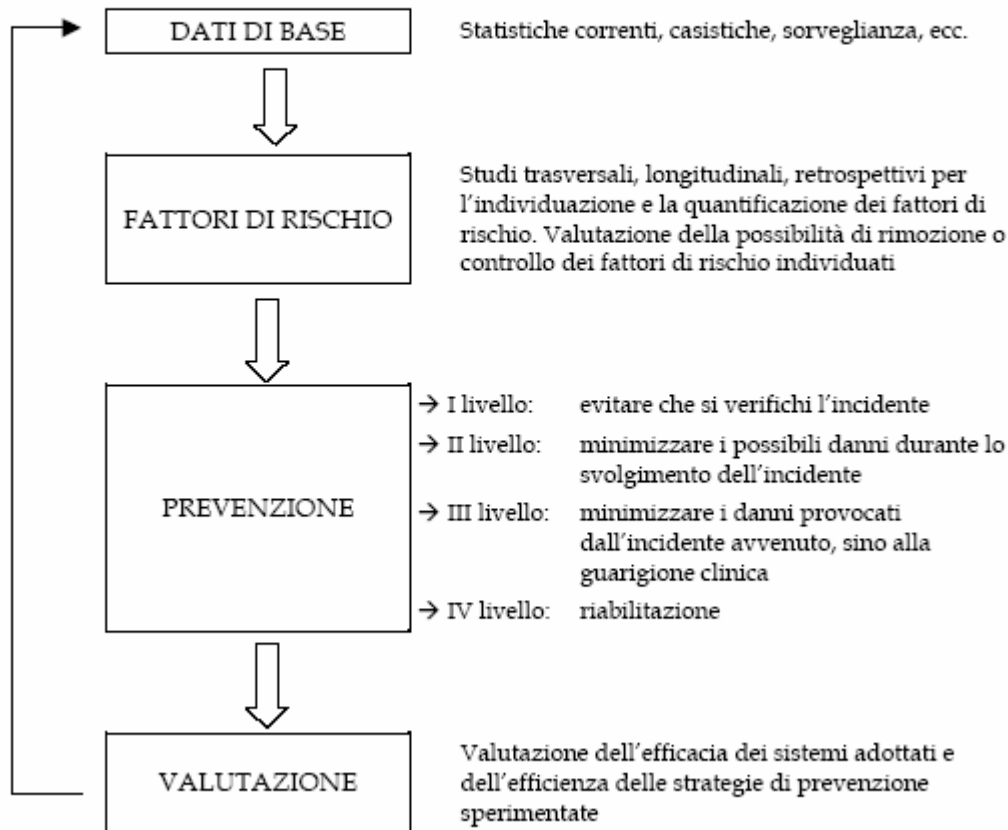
DATI DI BASE

Statistiche correnti, casistiche, sorveglianza, ecc.

FATTORI DI RISCHIO

Studi trasversali, longitudinali, retrospettivi per l'individuazione e la quantificazione dei fattori di rischio. Valutazione della possibilità di rimozione o controllo dei fattori di rischio individuati

PREVENZIONE

→ I livello: evitare che si verifichi l'incidente

→ II livello: minimizzare i possibili danni durante lo svolgimento dell'incidente

→ III livello: minimizzare i danni provocati dall'incidente avvenuto, sino alla guarigione clinica

→ IV livello: riabilitazione

VALUTAZIONE

Valutazione dell'efficacia dei sistemi adottati e dell'efficienza delle strategie di prevenzione sperimentate